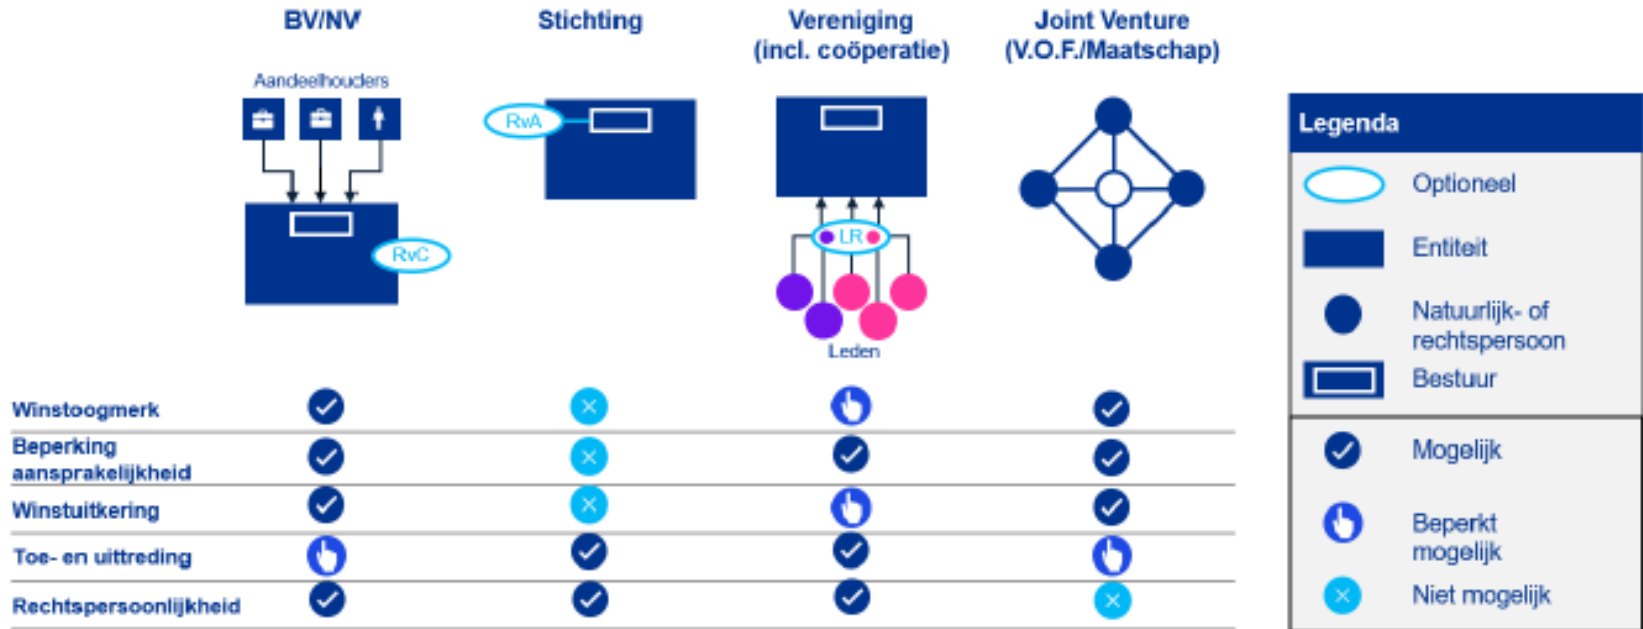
BV/NV

Stichting

Vereniging (incl. coöperatie)

Joint Venture (V.O.F./Maatschap)

Aandeelhouders

RvC

RwA

LR

Leden

Legenda

Optioneel

Entiteit

Natuurlijk- of rechtspersoon

Bestuur

Mogelijk

Beperkt mogelijk

Niet mogelijk

| | BV/NV | Stichting | Vereniging (incl. coöperatie) | Joint Venture (V.O.F./Maatschap) |
|---|---|---|---|---|
| Winstoogmerk | ✓ | × | ☝ | ✓ |
| Beperking aansprakelijkheid | ✓ | × | ✓ | ✓ |
| Winstuitkering | ✓ | × | ☝ | ✓ |
| Toe- en uittreding | ☝ | ✓ | ✓ | ☝ |
| Rechtspersoonlijkheid | ✓ | ✓ | ✓ | × |